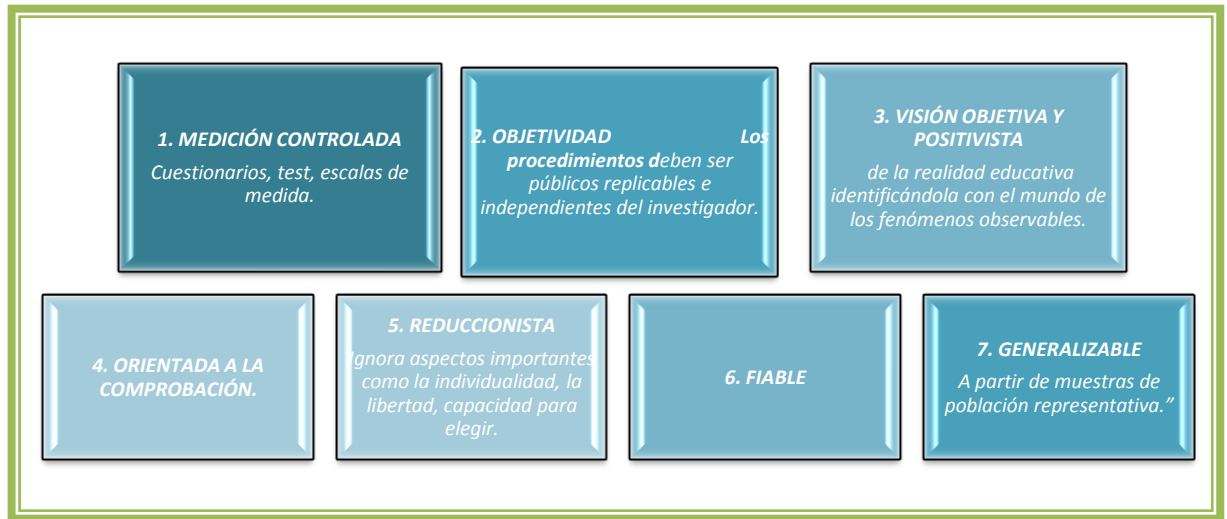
1. MEDICIÓN CONTROLADA

Cuestionarios, test, escalas de medida.

2. OBJETIVIDAD Los procedimientos deben ser públicos replicables e independientes del investigador.

3. VISIÓN OBJETIVA Y POSITIVISTA

de la realidad educativa identificándola con el mundo de los fenómenos observables.

4. ORIENTADA A LA COMPROBACIÓN.

5. REDUCCIONISTA

Ignora aspectos importantes como la individualidad, la libertad, capacidad para elegir.

6. FIABLE

7. GENERALIZABLE

A partir de muestras de población representativa."